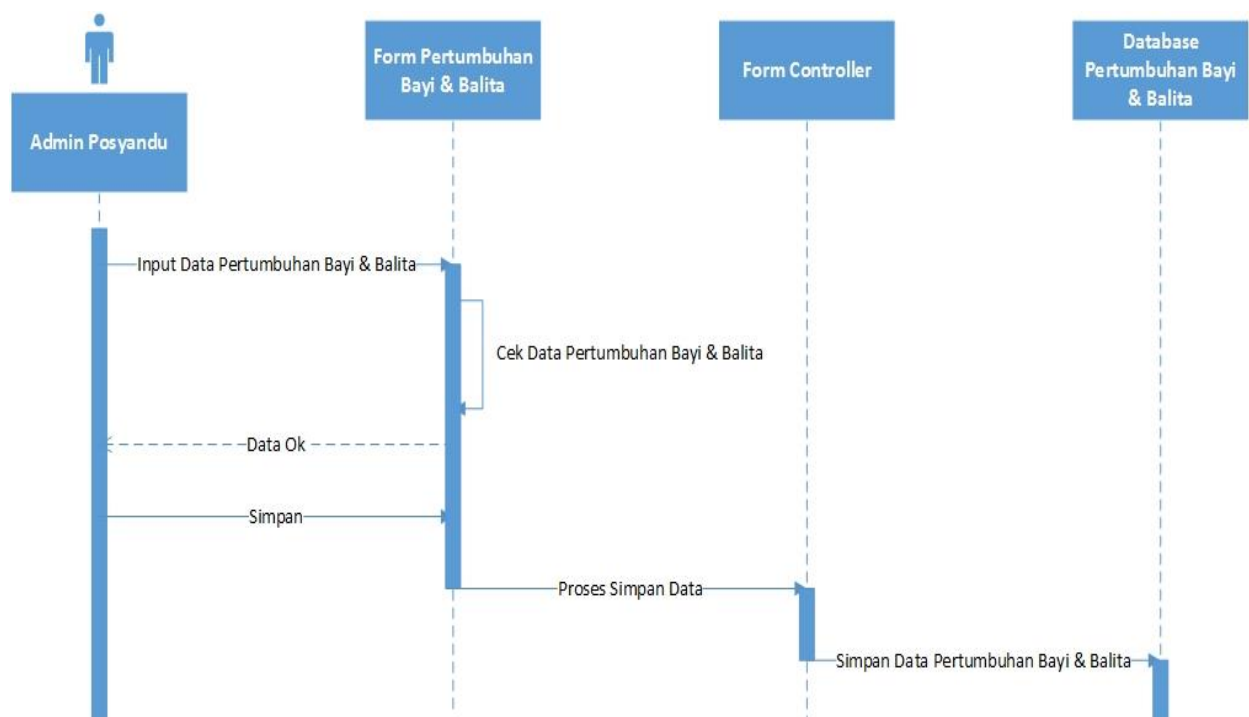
Admin Posyandu

Form Pertumbuhan Bayi & Balita

Form Controller

Database Pertumbuhan Bayi & Balita

Input Data Pertumbuhan Bayi & Balita

Cek Data Pertumbuhan Bayi & Balita

Data Ok

Simpan

Proses Simpan Data

Simpan Data Pertumbuhan Bayi & Balita